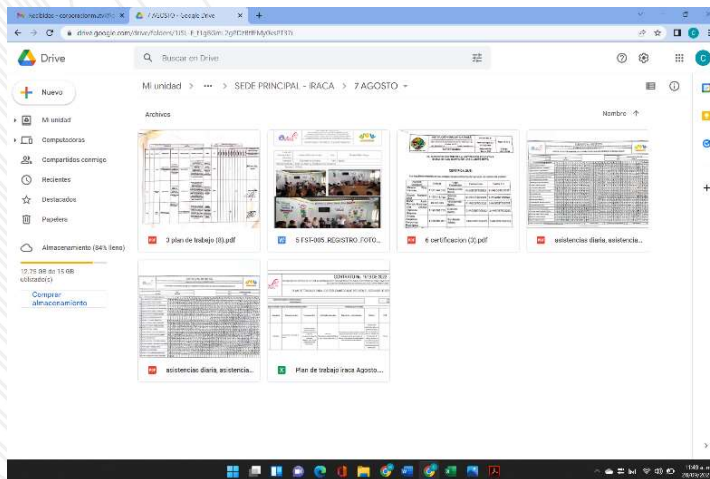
Recibidos - corporacionm.zv@... × 7 AGOSTO - Google Drive × +

drive.google.com/drive/folders/1t5l_E_Ftg93m-2gflCHHFMyf9sPF1Th

Drive

Buscar en Drive

Nuevo

Mi unidad

Computadoras

Compartidos conmigo

Recientes

Destacados

Papelera

Almacenamiento (84% lleno)

12,75 GB de 15 GB utilizado(s)

Comprar almacenamiento

Mi unidad > ··· > SEDE PRINCIPAL - IRACA > 7 AGOSTO

Archivos

Nombre ↑

3 plan de trabajo (8).pdf

5 FST-005 REGISTRO FOTO...

6 certificacion (3).pdf

asistencias diaria, asistencia...

asistencias diaria, asistencia...

Plan de trabajo Iraca Agosto...

1:40 a. m.
29/08/2022